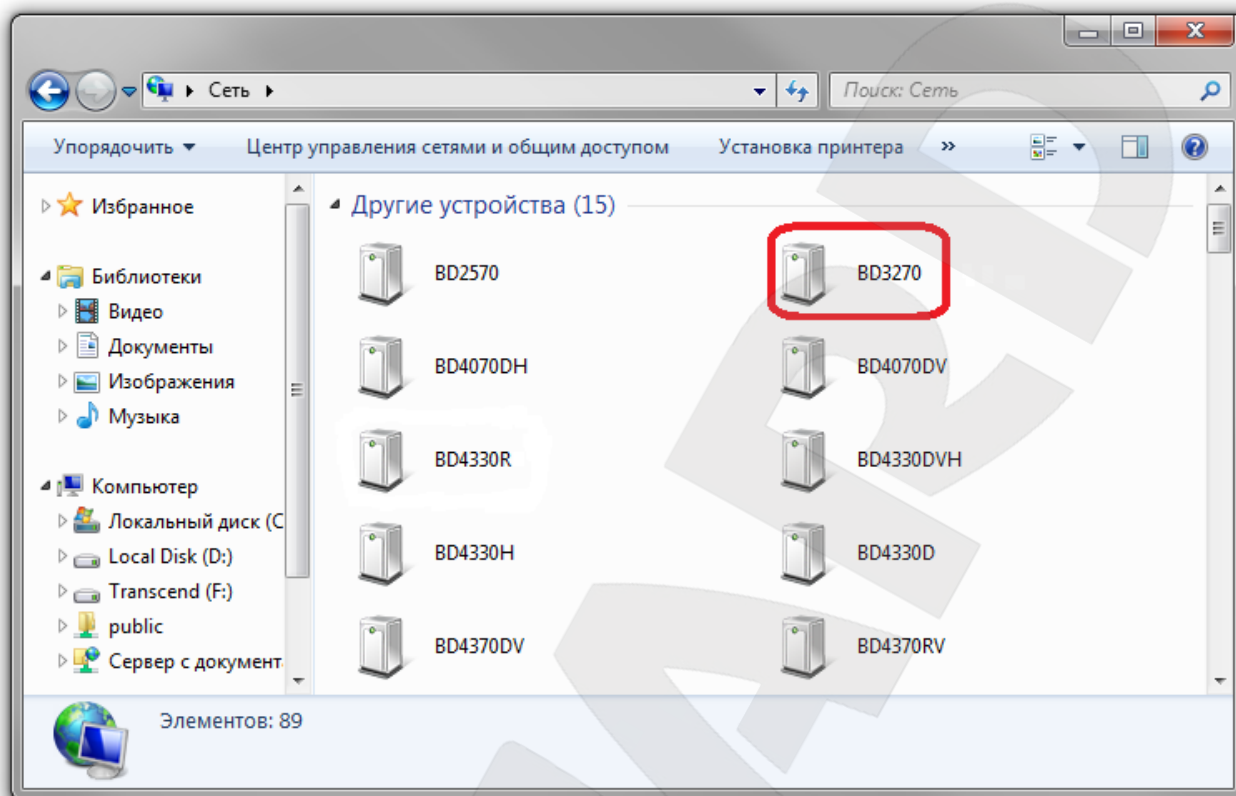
Сеть

Поиск: Сеть

Упорядочить ▼ Центр управления сетями и общим доступом Установка принтера »

Избранное

Библиотеки
Видео
Документы
Изображения
Музыка

Компьютер
Локальный диск (C
Local Disk (D:)
Transcend (F:)
public
Сервер с документ

Другие устройства (15)

BD2570
BD3270
BD4070DH
BD4070DV
BD4330R
BD4330DVH
BD4330H
BD4330D
BD4370DV
BD4370RV

Элементов: 89